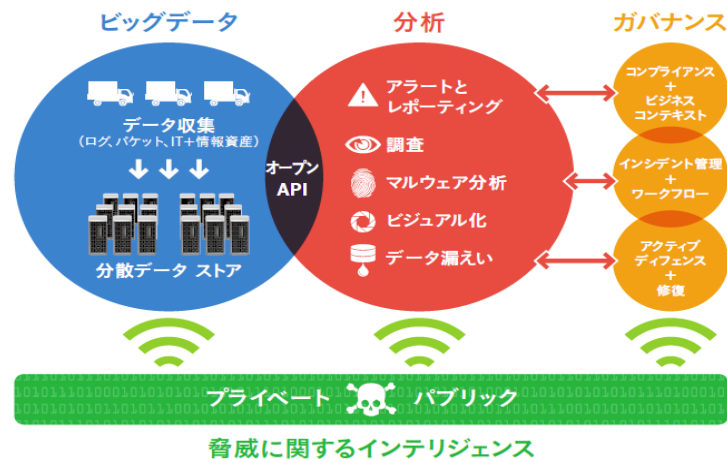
ビッグデータ

データ収集
(ログ、パケット、IT+情報資産)

分散データ ストア

オープン
API

分析

アラートと
レポーティング

調査

マルウェア分析

ビジュアル化

データ漏えい

ガバナンス

コンプライアンス
+
ビジネス
コンテキスト

インシデント管理
+
ワークフロー

アクティブ
ディフェンス
+
修復

プライベート パブリック

脅威に関するインテリジェンス